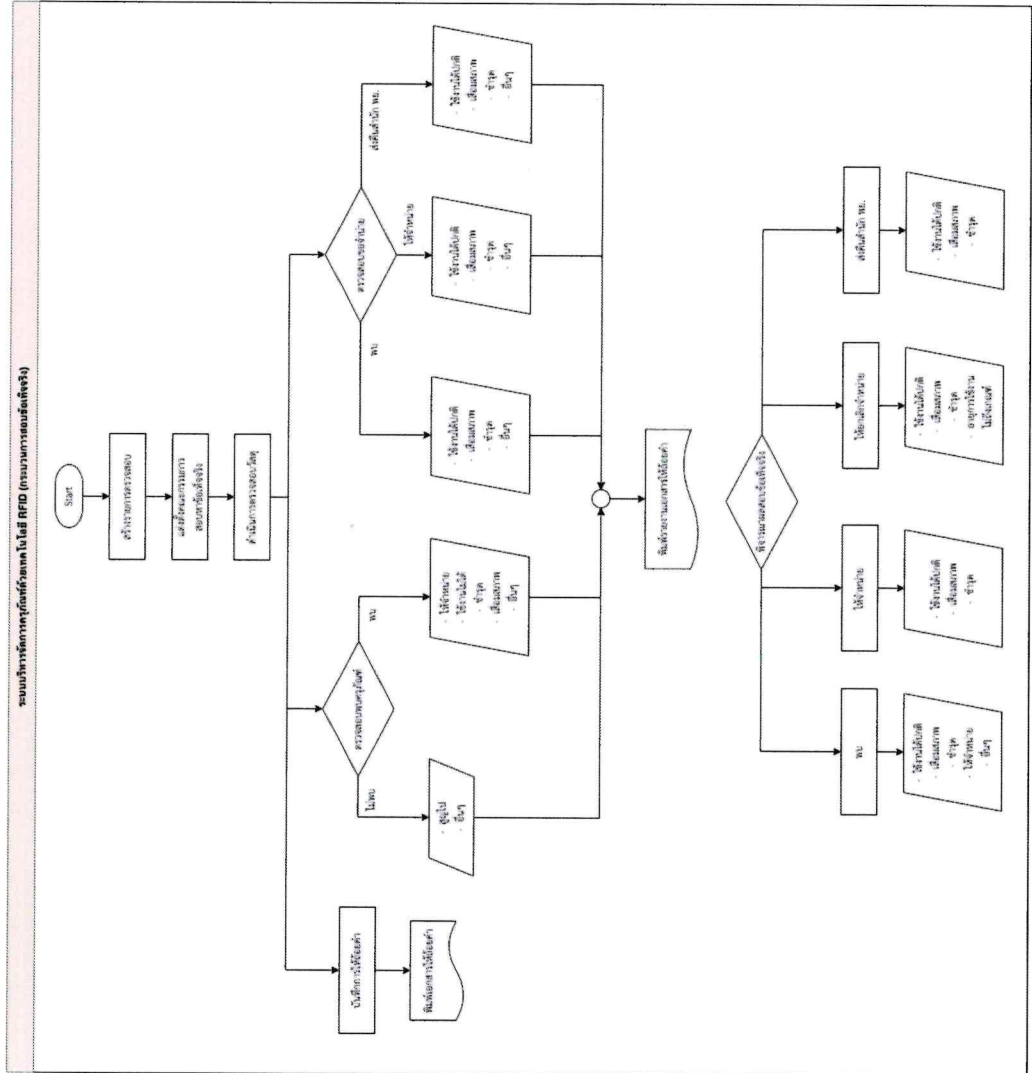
ระบบบริหารจัดการครุภัณฑ์ด้วยเทคโนโลยี RFID (กระบวนการสอบข้อเท็จจริง)

Start

สร้างรายการตรวจสอบ

แต่งตั้งคณะกรรมการสอบข้อเท็จจริง

ดำเนินการตรวจสอบวัสดุ

บันทึกการใช้ข้อมูล

พิมพ์เอกสารใช้ข้อมูล

ตรวจสอบสถานะครุภัณฑ์

ไม่พบ

พบ

ตรวจสอบสถานะ

ไม่พบ

พบ

ส่งคืนสำนัก พน.

ให้หน่วยงาน

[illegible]

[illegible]

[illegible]

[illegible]

พิมพ์รายงานผลการใช้ข้อมูล

พิจารณาผลการสอบข้อเท็จจริง

พบ

ให้หน่วยงาน

ให้ชดใช้ค่าเสียหาย

ส่งคืนสำนัก พน.

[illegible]

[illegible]

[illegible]

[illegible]